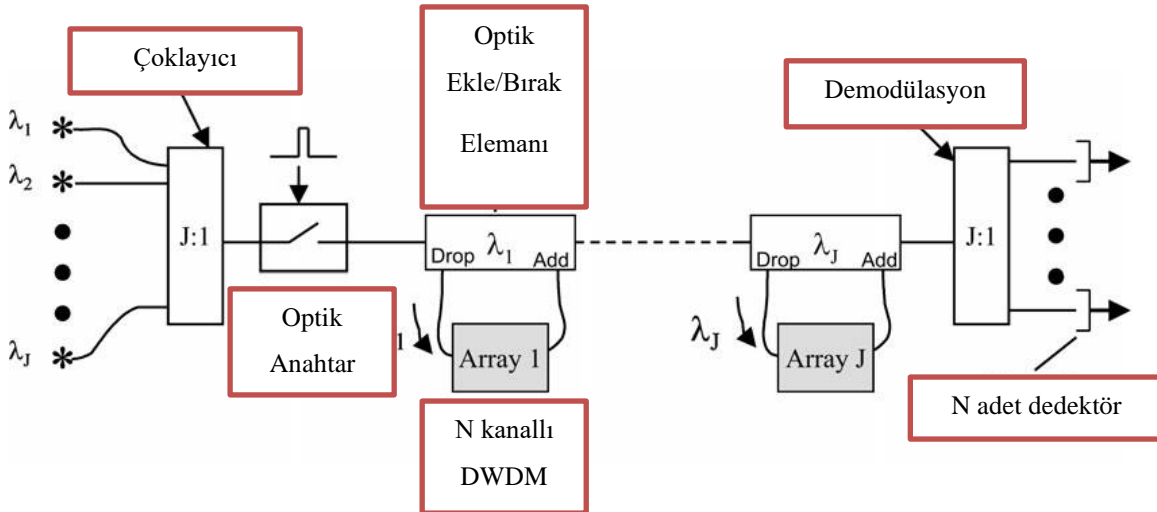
Çoklayıcı

Optik Ekle/Bırak Elemanı

Demodülasyon

$\lambda_1$
$\lambda_2$
$\lambda_J$

J:1

Drop $\lambda_1$ Add

Drop $\lambda_J$ Add

J:1

Optik Anahtar

1

Array 1

$\lambda_J$

Array J

N adet dedektör

N kanallı DWDM